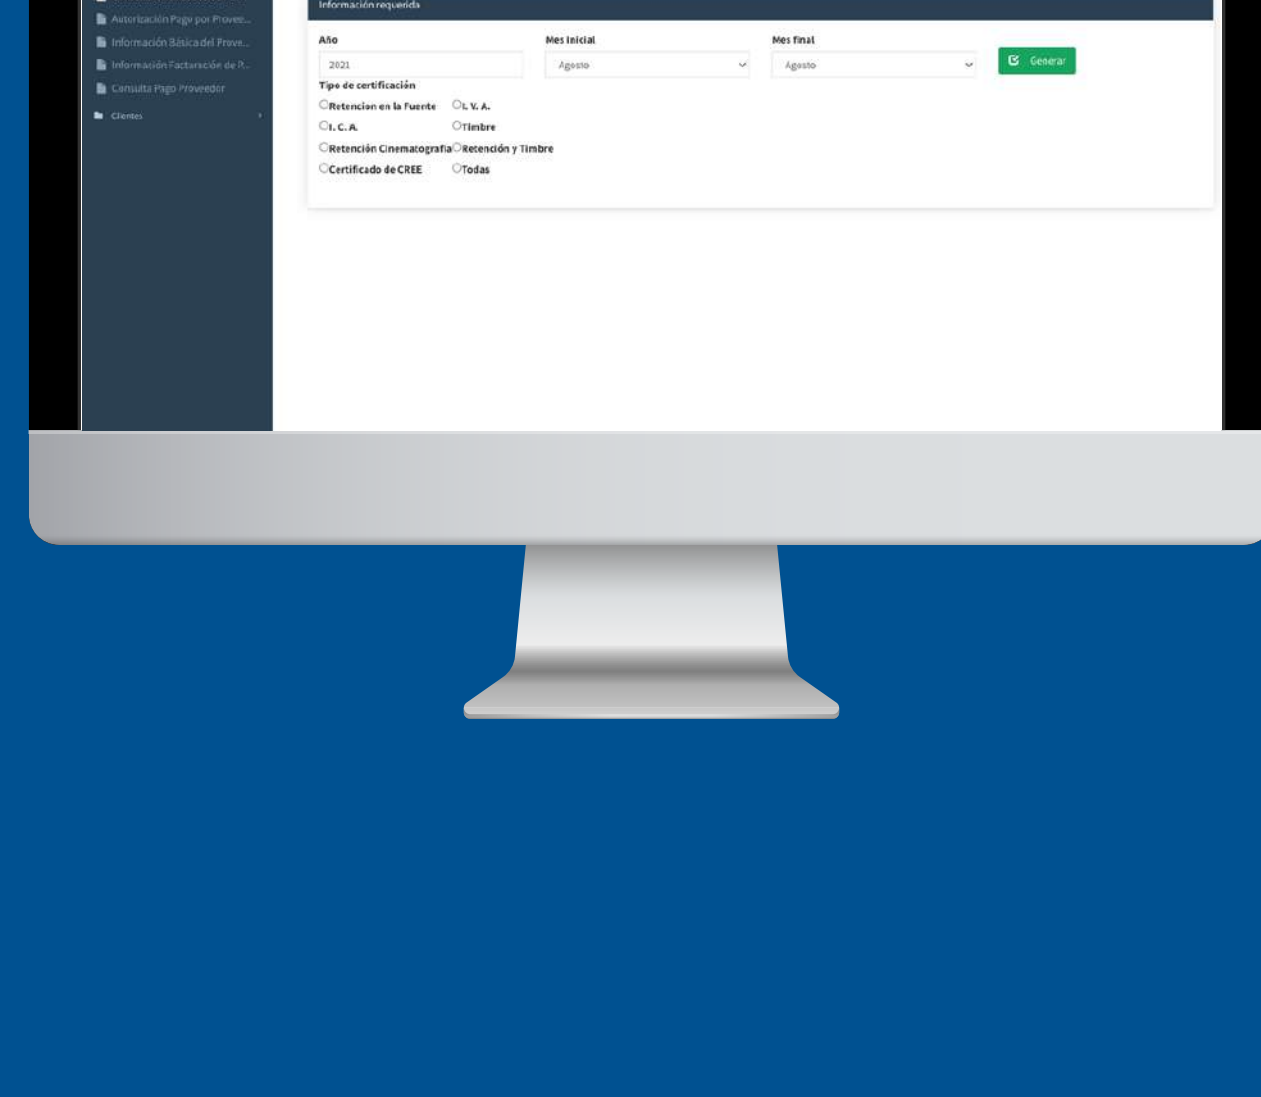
Autorización Pago por Provee...
Información Básica del Prove...
Información Facturación de P...
Consulta Pago Proveedor
Clientes

Información requerida

Año
2021

Mes inicial
Agosto

Mes final
Agosto

Generar

Tipo de certificación
Retencion en la Fuente
I. V. A.
I. C. A.
Timbre
Retención Cinematografia
Retención y Timbre
Certificado de CREE
Todas